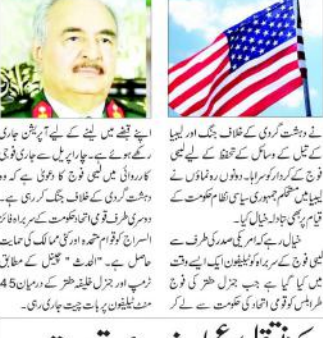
اپنے قبضے میں لینے کے لیے آپریشن جاری رکھے ہوئے ہے۔ جار اپریل سے جاری فوجی کارروائی میں لیبیا کی فوج کا دعویٰ ہے کہ وہ دہشت گردی کے خلاف جنگ کر رہی ہے۔ دوسری طرف قومی اتحاد کی حکومت کے سربراہ فائز السراج کو اقوام متحدہ اور کئی ممالک کی حمایت حاصل ہے۔ "الحدث" چینل کے مطابق ٹرمپ اور جنرل خلیفہ حفتر کے درمیان 45 منٹ ٹیلیفون پر بات چیت جاری رہی۔

نے دہشت گردی کے خلاف جنگ اور لیبیا کے تیل کے وسائل کے تحفظ کے لیے لیبیی فوج کے کردار کو سراہا۔ دونوں رہنماؤں نے لیبیا میں مستحکم جمہوری سیاسی نظام حکومت کے قیام پر بھی تبادلہ خیال کیا۔
خیال رہے کہ امریکی صدر کی طرف سے لیبیی فوج کے سربراہ کو ٹیلیفون ایک ایسے وقت میں کیا گیا ہے جب جنرل حفتر کی فوج طرابلس کو قومی اتحاد کی حکومت سے لے کر